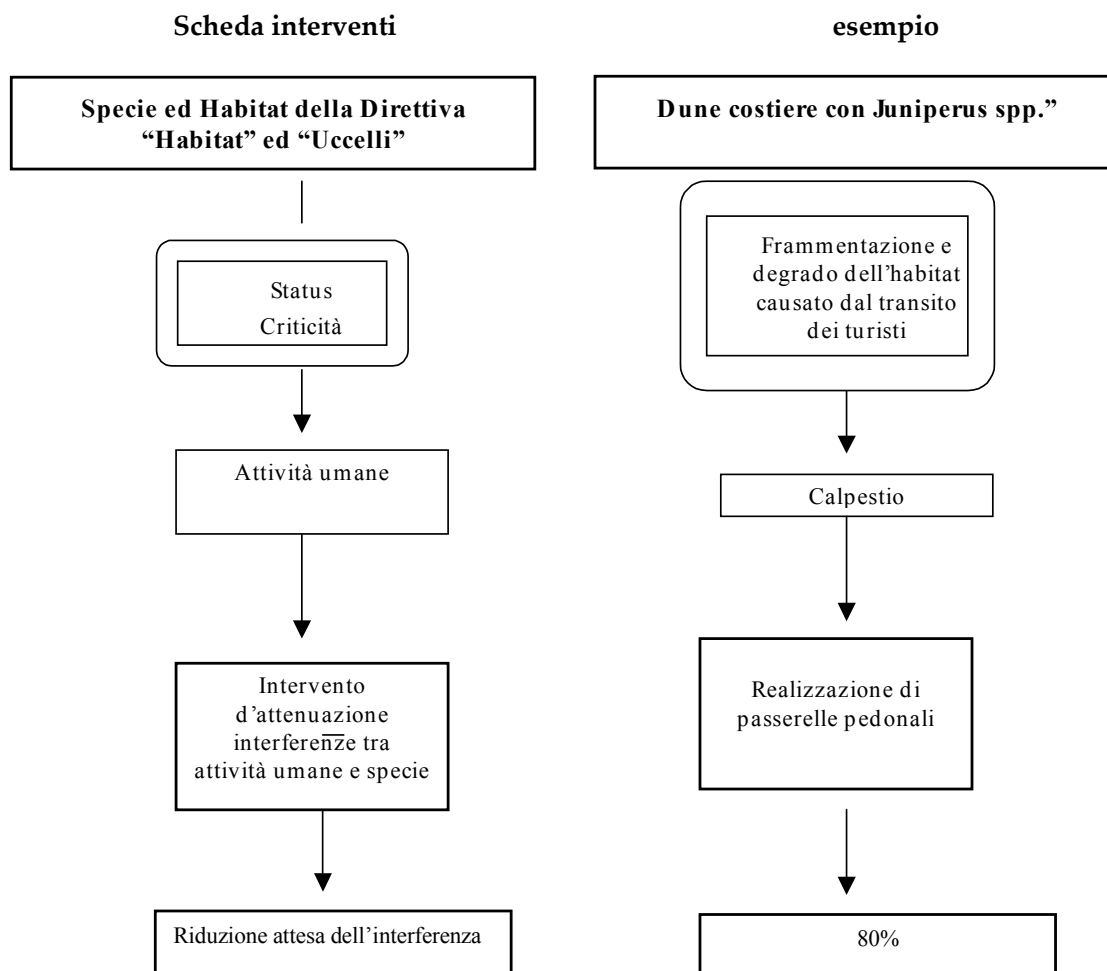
Scheda interventi

Specie ed Habitat della Direttiva "Habitat" ed "Uccelli"

Status
Criticità

Attività umane

Intervento d'attenuazione interferenze tra attività umane e specie

Riduzione attesa dell'interferenza

esempio

Dune costiere con Juniperus spp."

Frammentazione e degrado dell'habitat causato dal transito dei turisti

Calpestio

Realizzazione di passerelle pedonali

80%